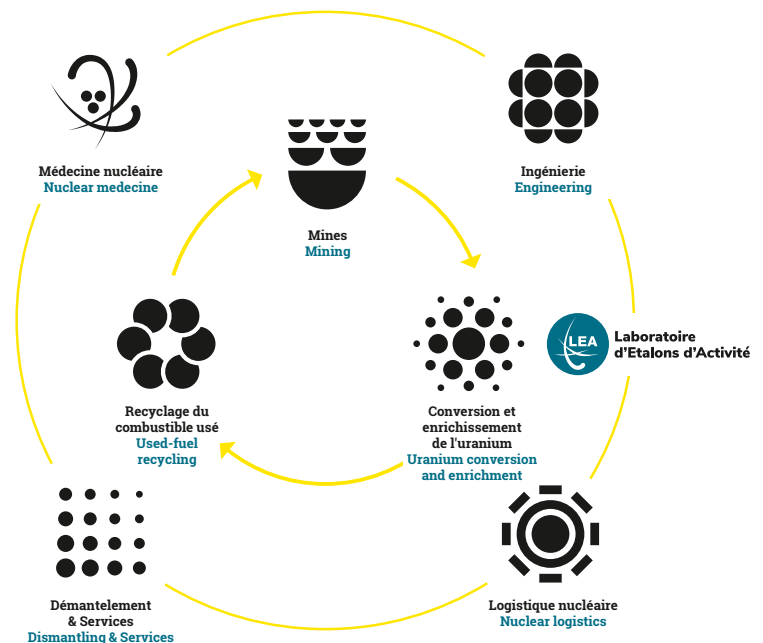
Médecine nucléaire
Nuclear medecine

Mines
Mining

Ingénierie
Engineering

LEA
Laboratoire d'Etalons d'Activité

Recyclage du combustible usé
Used-fuel recycling

Conversion et enrichissement de l'uranium
Uranium conversion and enrichment

Démantelement & Services
Dismantling & Services

Logistique nucléaire
Nuclear logistics